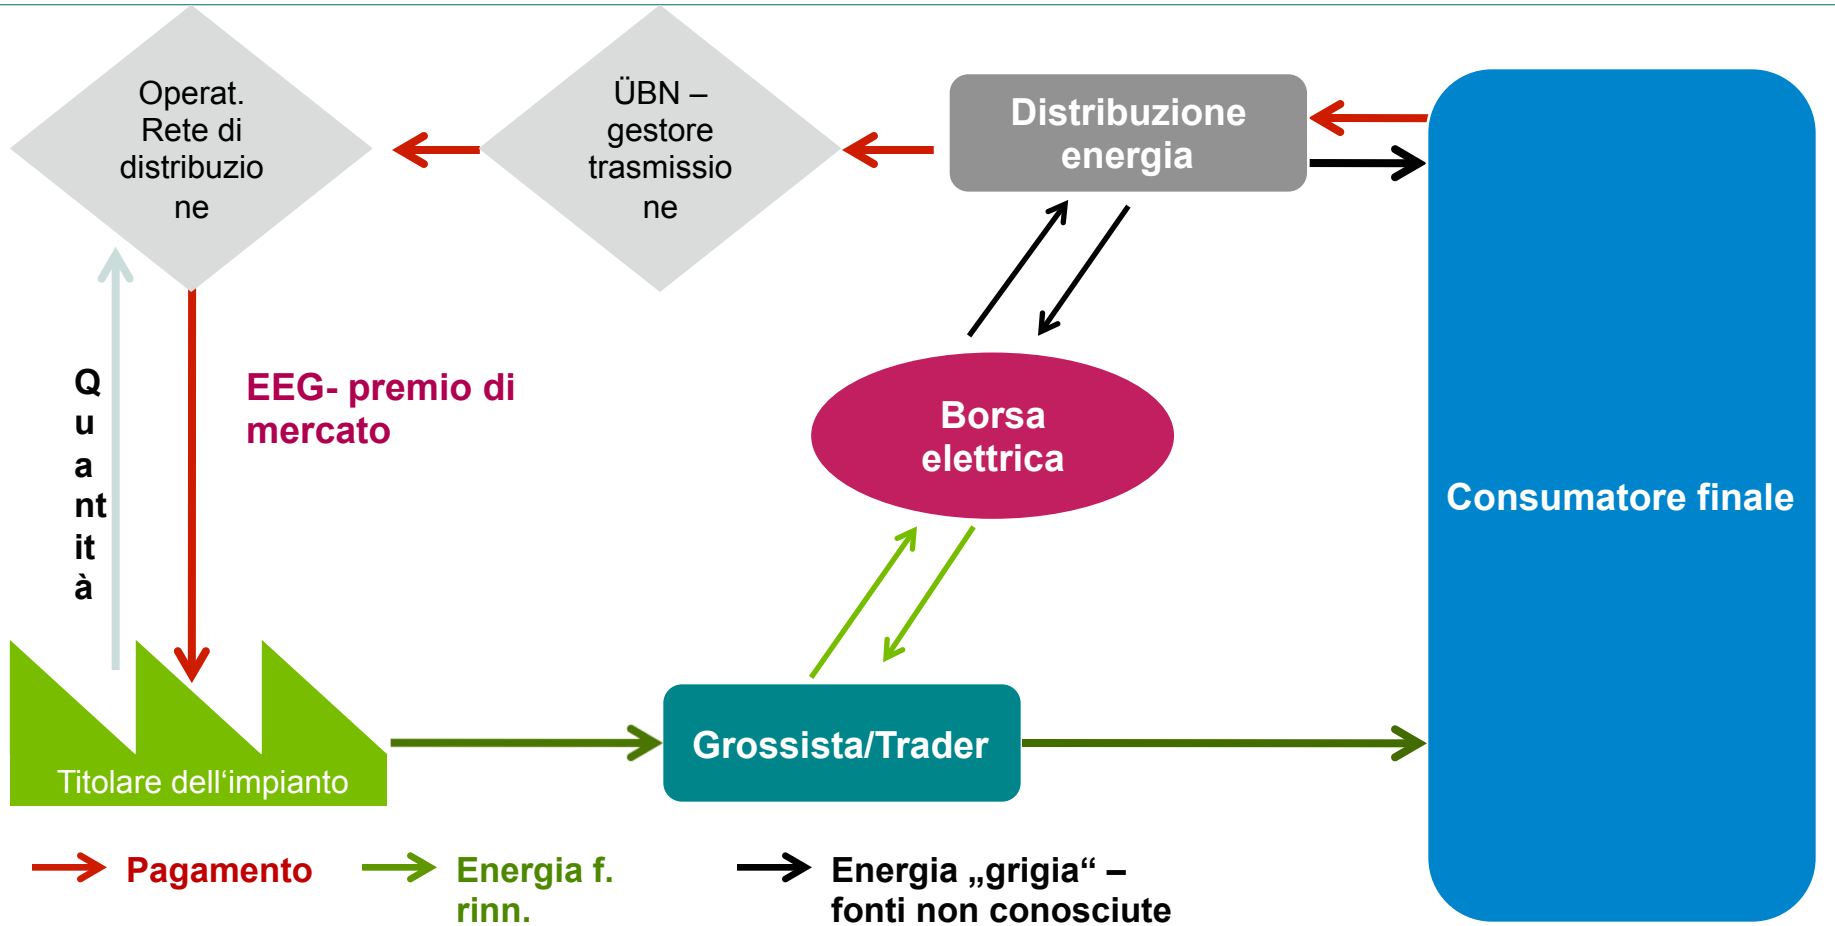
Operat. Rete di distribuzione

ÜBN – gestore trasmissione

Distribuzione energia

Consumatore finale

Quantità

EEG- premio di mercato

Borsa elettrica

Titolare dell'impianto

Grossista/Trader

Pagamento

Energia f. rinn.

Energia „grigia“ – fonti non conosciute